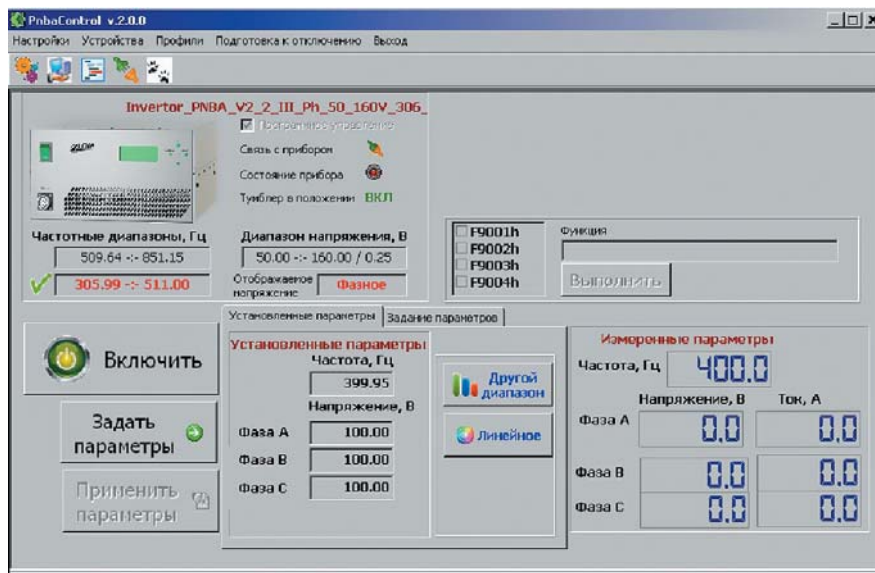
PnbaControl v.2.0.0

Настройки Устройства Профили Подготовка к отключению Выход

Invertor_PNBA_V2_2_III_Ph_50_160V_306_

Постоянное управление

Связь с прибором

Состояние прибора

Тумблер в положении ВКЛ

Частотные диапазоны, Гц

509.64 -:- 851.15

305.99 -:- 511.00

Диапазон напряжения, В

50.00 -:- 160.00 / 0.25

Отображаемое напряжение

Фазное

F9001h

F9002h

F9003h

F9004h

Функция

Выполнить

Установленные параметры

Задание параметров

Включить

Задать параметры

Применить параметры

Установленные параметры

Частота, Гц

399.95

Напряжение, В

Фаза А 100.00

Фаза В 100.00

Фаза С 100.00

Другой диапазон

Линейное

Измеренные параметры

Частота, Гц 400.0

Напряжение, В

Ток, А

Фаза А 0.0 0.0

Фаза В 0.0 0.0

Фаза С 0.0 0.0